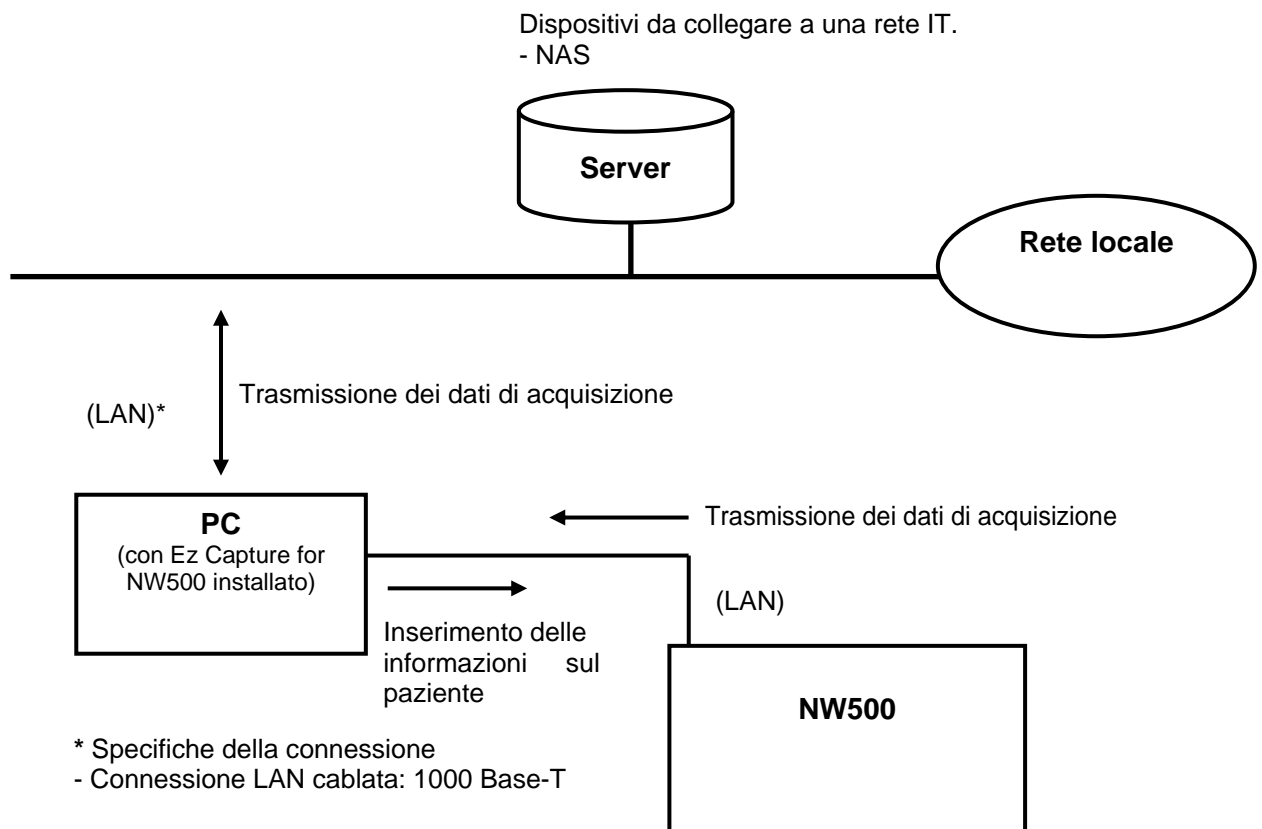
Dispositivi da collegare a una rete IT.
- NAS

Server

Rete locale

(LAN)*

Trasmissione dei dati di acquisizione

PC
(con Ez Capture for NW500 installato)

Trasmissione dei dati di acquisizione

(LAN)

Inserimento delle informazioni sul paziente

NW500

* Specifiche della connessione
- Connessione LAN cablata: 1000 Base-T